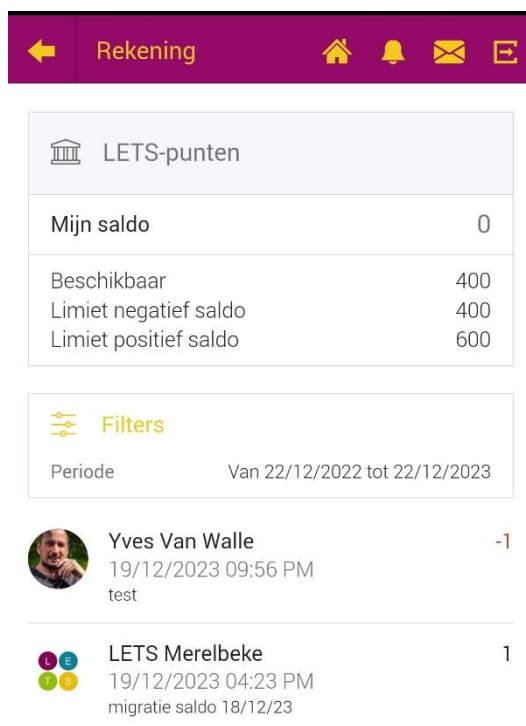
Rekening

LETS-punten

| Mijn saldo | 0 |
|---|---|
| Beschikbaar | 400 |
| Limiet negatief saldo | 400 |
| Limiet positief saldo | 600 |

Filters

Periode Van 22/12/2022 tot 22/12/2023

Yves Van Walle -1
19/12/2023 09:56 PM
test

L E T S

LETS Merelbeke 1
19/12/2023 04:23 PM
migratie saldo 18/12/23